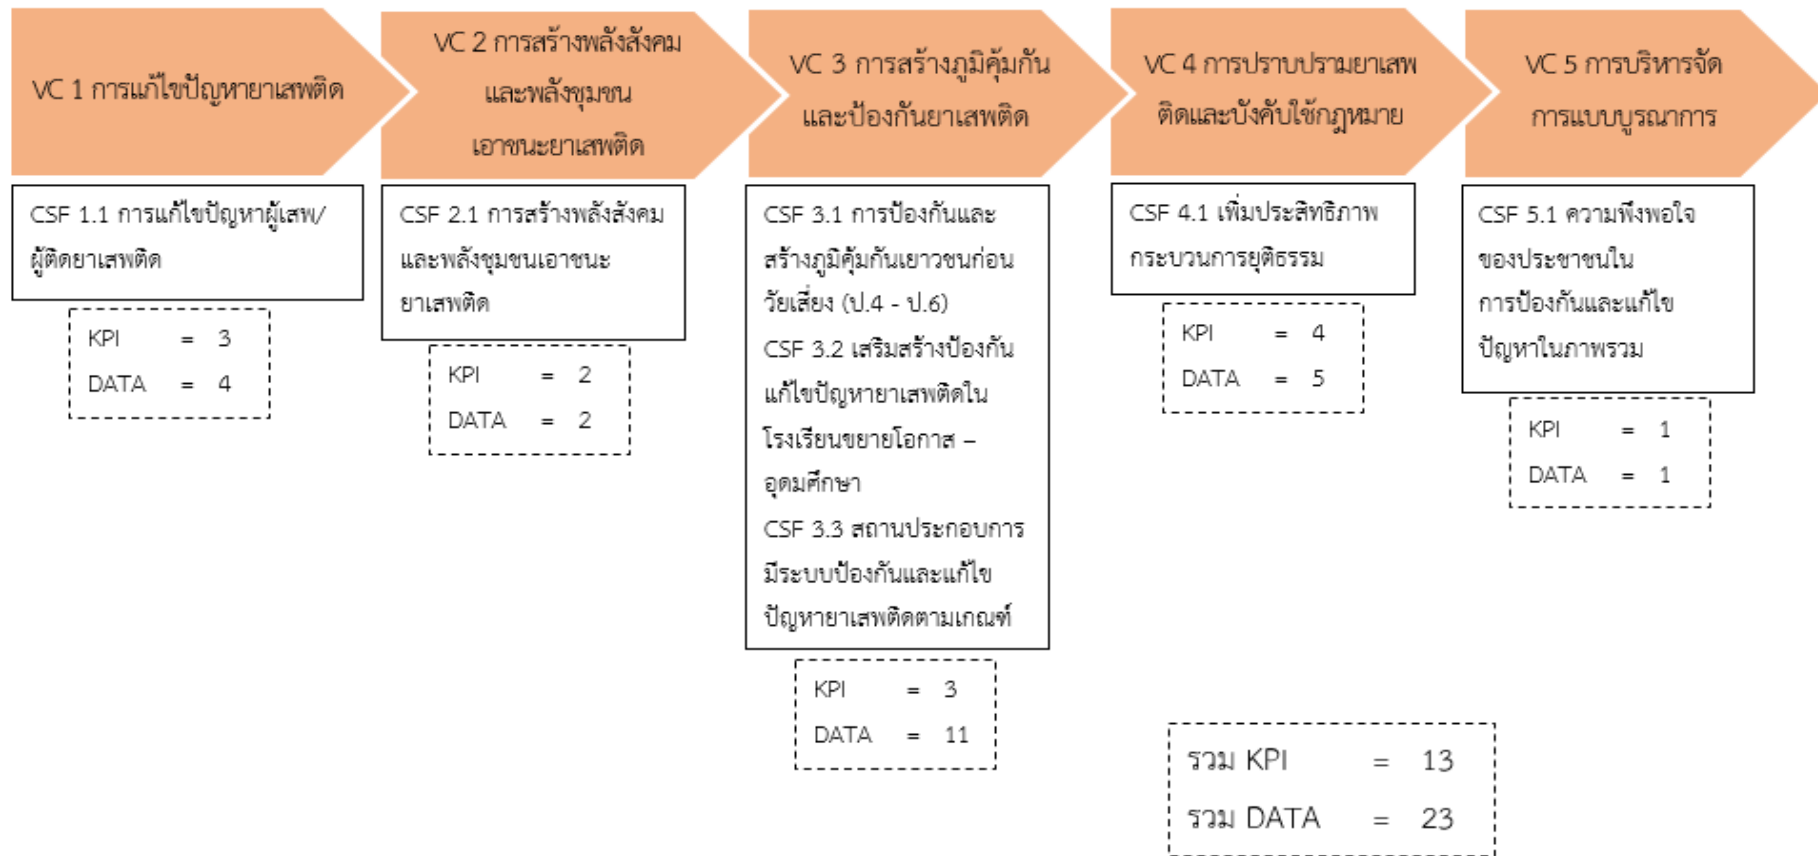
VC 1 การแก้ไขปัญหายาเสพติด

CSF 1.1 การแก้ไขปัญหาผู้เสพ/ผู้ติดยาเสพติด

KPI = 3
DATA = 4

VC 2 การสร้างพลังสังคมและพลังชุมชนเอาชนะยาเสพติด

CSF 2.1 การสร้างพลังสังคมและพลังชุมชนเอาชนะยาเสพติด

KPI = 2
DATA = 2

VC 3 การสร้างภูมิคุ้มกันและป้องกันยาเสพติด

CSF 3.1 การป้องกันและสร้างภูมิคุ้มกันเยาวชนก่อนวัยเสี่ยง (ป.4 - ป.6)

CSF 3.2 เสริมสร้างป้องกันแก้ไขปัญหายาเสพติดในโรงเรียนขยายโอกาส – อุดมศึกษา

CSF 3.3 สถานประกอบการมีระบบป้องกันและแก้ไขปัญหายาเสพติดตามเกณฑ์

KPI = 3
DATA = 11

VC 4 การปราบปรามยาเสพติดและบังคับใช้กฎหมาย

CSF 4.1 เพิ่มประสิทธิภาพกระบวนการยุติธรรม

KPI = 4
DATA = 5

VC 5 การบริหารจัดการแบบบูรณาการ

CSF 5.1 ความพึงพอใจของประชาชนในการป้องกันและแก้ไขปัญหาในภาพรวม

KPI = 1
DATA = 1

รวม KPI = 13
รวม DATA = 23